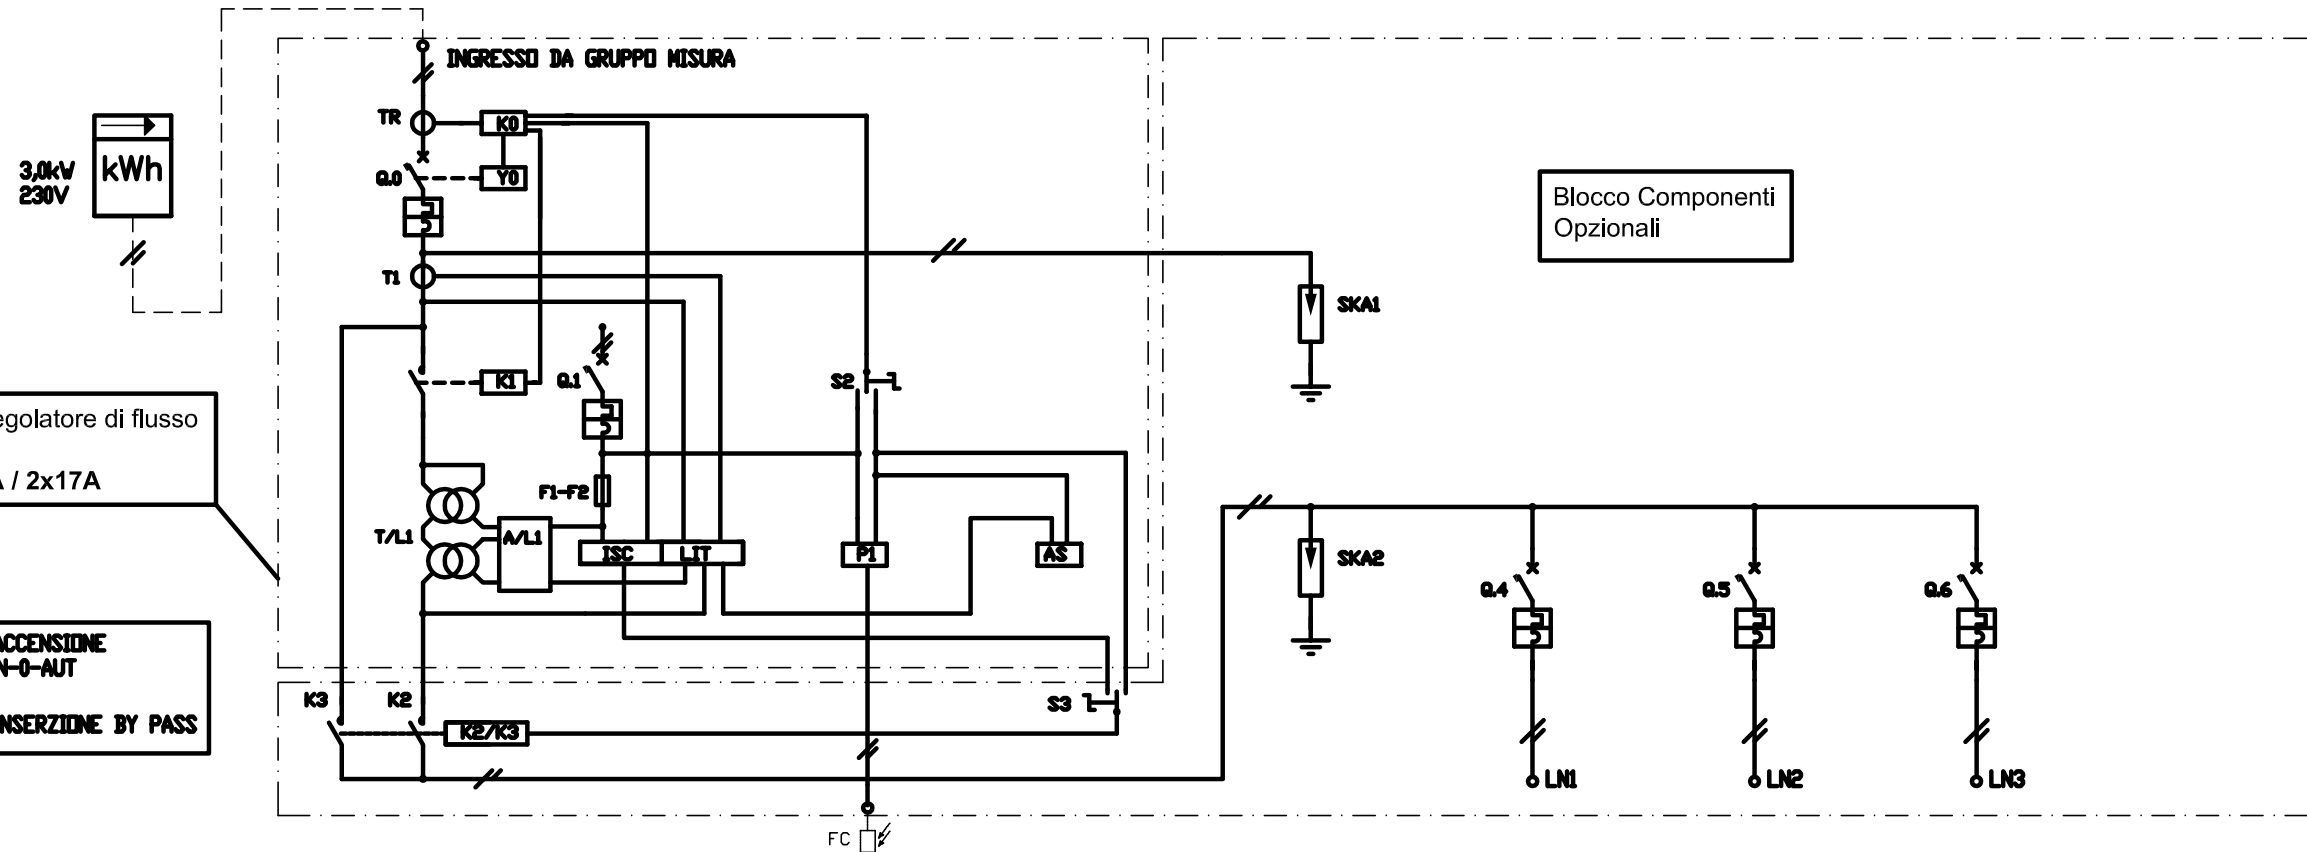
INGRESSO DA GRUPPO MISURA

3,0kW
230V

kWh

TR
K0
Q.0
Y0
T1
K1
Q.1
S2
SKA1

Blocco Componenti Opzionali

egolatore di flusso

A / 2x17A

F1-F2
T/L1
A/L1
ISC
LIT
P1
AS
SKA2
Q.4
Q.5
Q.6

ACCENSIONE
N-0-AUT

NSERZIONE BY PASS

K3
K2
K2/K3
S3

LN1
LN2
LN3

FC